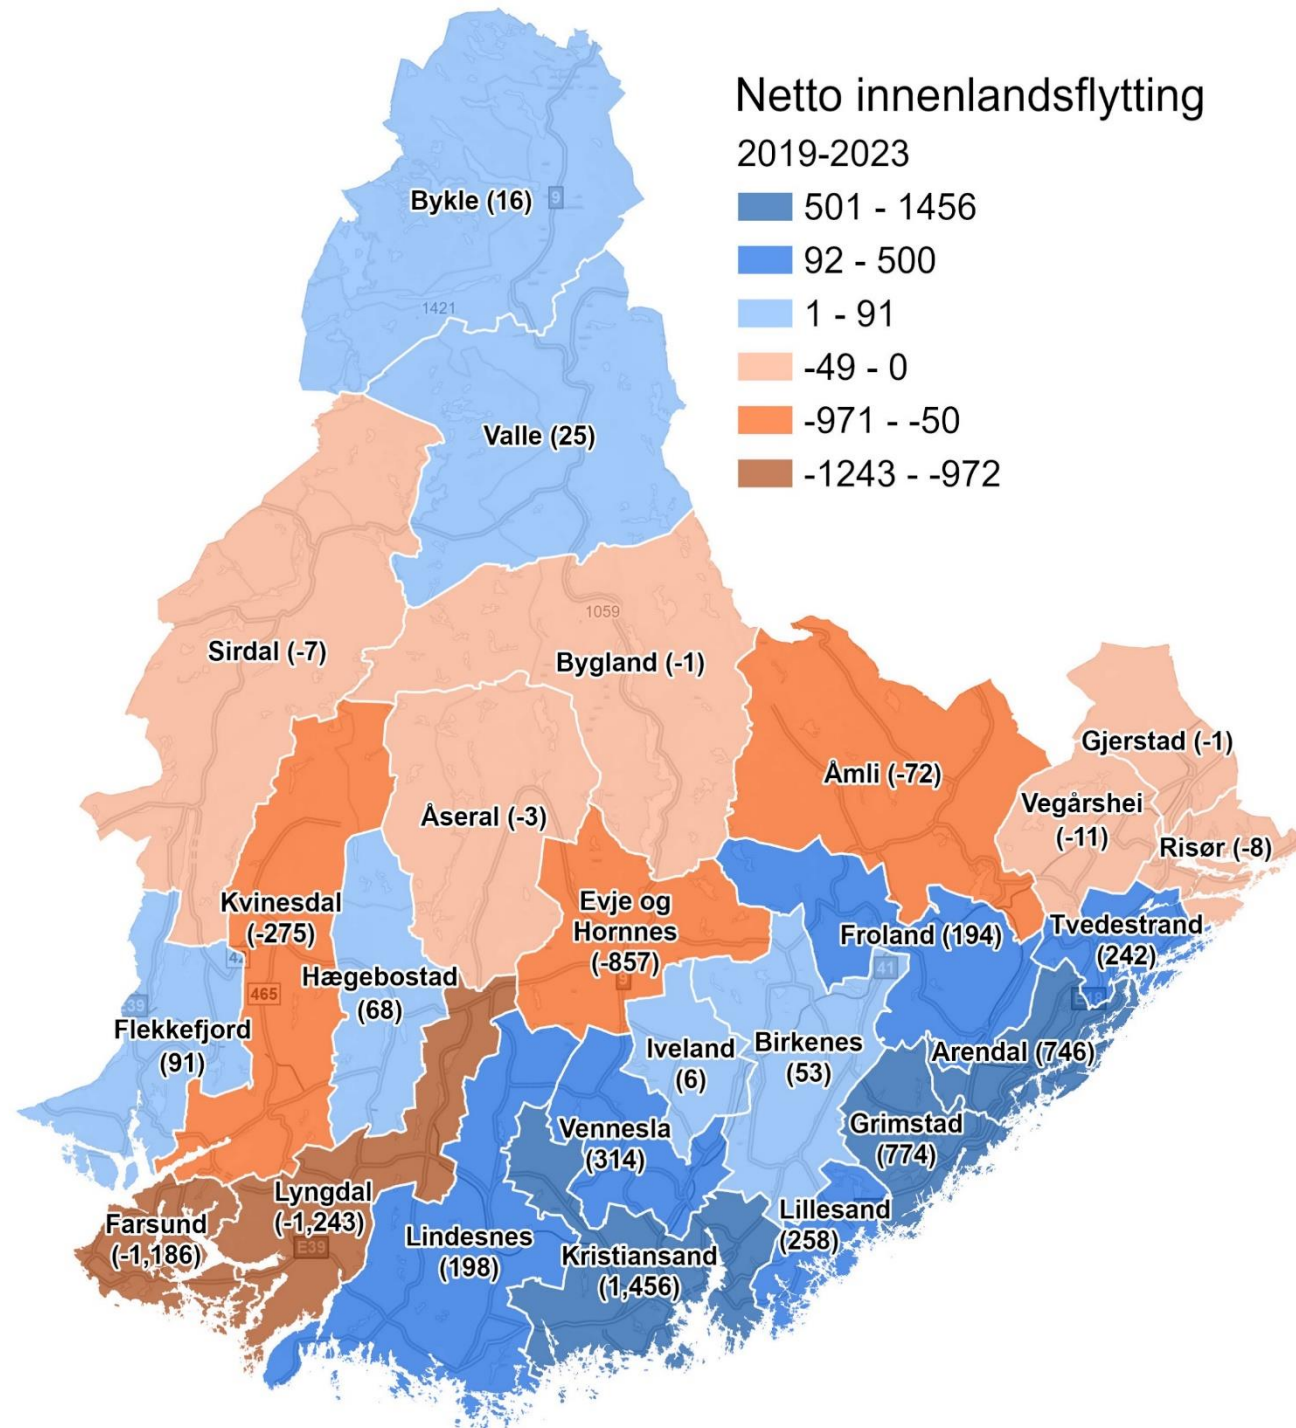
Netto innenlandsflytting
2019-2023
501 - 1456
92 - 500
1 - 91
-49 - 0
-971 - -50
-1243 - -972

Bykle (16)
9
1421
Valle (25)
1059
Sirdal (-7)
Bygland (-1)
Åmli (-72)
Gjerstad (-1)
Vegårshei (-11)
Risør (-8)
Åseral (-3)
Kvinesdal (-275)
Evje og Hornnes (-857)
Froland (194)
Tvedestrand (242)
Hægebostad (68)
465
41
39
Flekkefjord (91)
Iveland (6)
Birkenes (53)
Arendal (746)
Vennesla (314)
Grimstad (774)
Lyngdal (-1,243)
Farsund (-1,186)
E39
Lindesnes (198)
Kristiansand (1,456)
Lillesand (258)